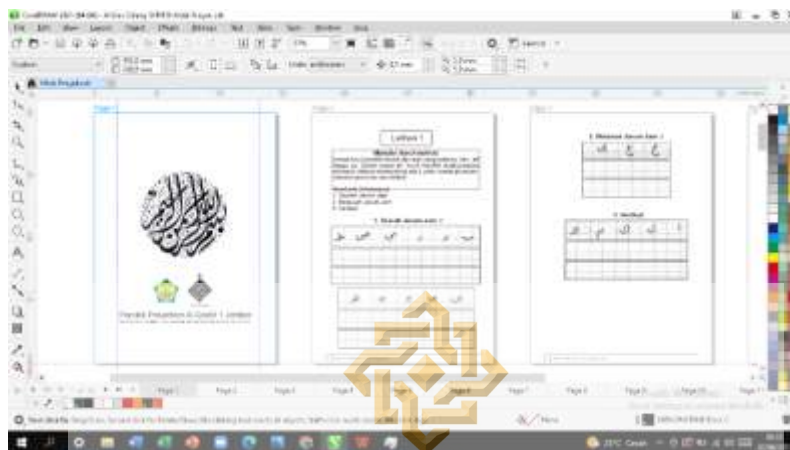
Latihan 1

1. Menulis sesuai cara :

2. Menulis Huruf dan :

3. Menulis

Pondok Pesantren Al-Qodiri 1 Jember

Page 1 Page 2 Page 3 Page 4 Page 5 Page 6 Page 7 Page 8 Page 9 Page 10 Page 11

29°C Cerah